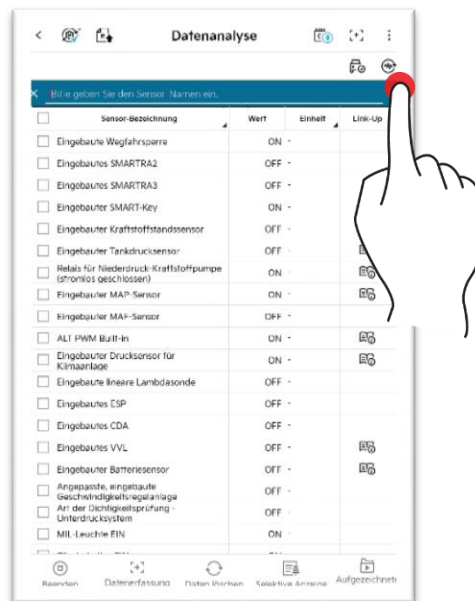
Datenanalyse

Bitte geben Sie den Sensor-Namen ein.

| | Sensor-Bezeichnung | Wert | Einheit | Link-Up |
|---|---|---|---|---|
| | Eingebaute Wegfahrsperre | ON | | |
| | Eingebautes SMARTRA2 | OFF | | |
| | Eingebautes SMARTRA3 | OFF | | |
| | Eingebauter SMART-Key | ON | | |
| | Eingebauter Kraftstoffstandssensor | OFF | | |
| | Eingebauter Tankdrucksensor | OFF | | |
| | Relais für Niederdruck-Kraftstoffpumpe (stromlos geschlossen) | ON | | |
| | Eingebauter MAP-Sensor | ON | | |
| | Eingebauter MAF-Sensor | OFF | | |
| | ALT PWM Built-in | ON | | |
| | Eingebauter Drucksensor für Klimaanlage | ON | | |
| | Eingebaute lineare Lambdasonde | OFF | | |
| | Eingebautes ESP | OFF | | |
| | Eingebautes CDA | OFF | | |
| | Eingebautes VVL | OFF | | |
| | Eingebauter Batteriesensor | OFF | | |
| | Angepasste, eingebaute Geschwindigkeitsregelanlage | OFF | | |
| | Art der Dichtigkeitsprüfung - Unterdrucksystem | OFF | | |
| | MIL-Leuchte EIN | ON | | |

Beenden Datenerfassung Daten löschen Selektive Anzeige Aufgezeichnet